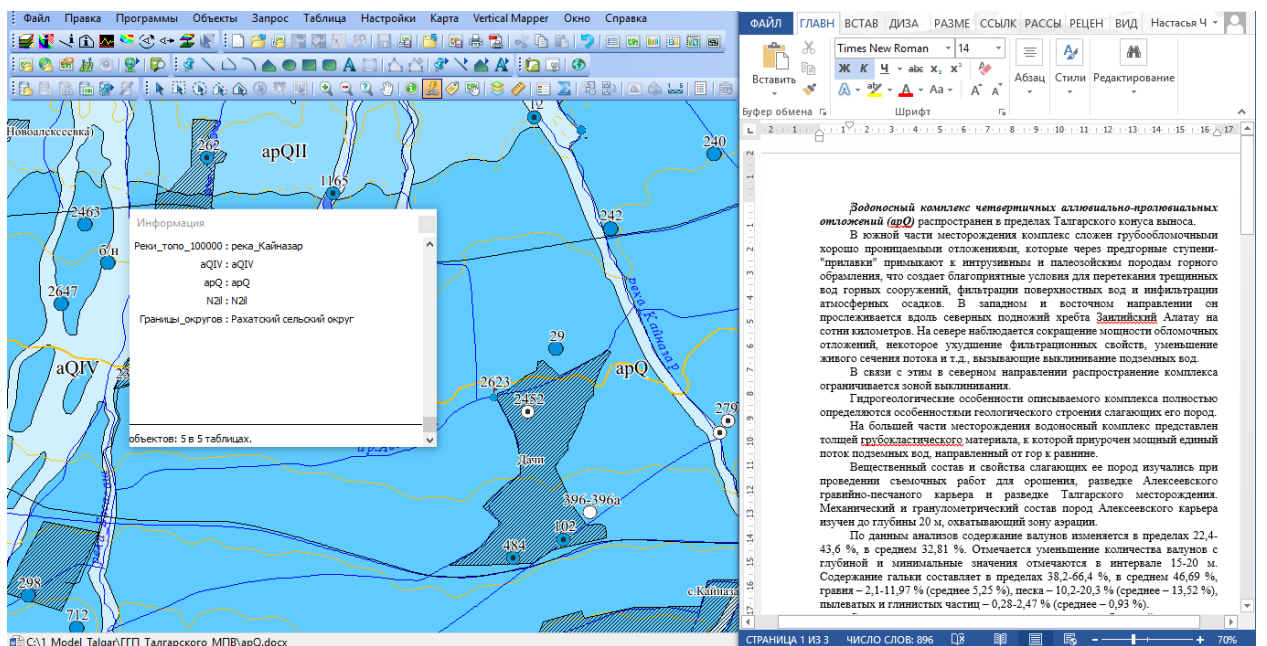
Файл Правка Программы Объекты Запрос Таблица Настройки Карта Vertical Mapper Окно Справка

Новоалексеевка)
262
apQII
1165
12
240
2463
242
б.н
2647
29
aQIV
2623
apQ
2452
279
Дачи
396-396а
102
484
298
712
с.Кайназ

Информация
Реки_топо_100000 : река_Кайназар
aQIV : aQIV
apQ : apQ
N2il : N2il
Границы_округов : Рахатский сельский округ
объектов: 5 в 5 таблицах.

река Кайназар

C:\1_Model_Talgar\ГГП_Талгарского_МПВ\apQ.docx

ФАЙЛ ГЛАВН ВСТАВ ДИЗА РАЗМЕ ССЫЛК РАССЫ РЕЦЕН ВИД Настасья Ч
Вставить
Буфер обмена
Times New Roman 14
Ж К Ч abc $x_2$ $x^2$
Аа
Шрифт
Абзац Стили Редактирование

Водоносный комплекс четвертичных аллювиально-пролювиальных отложений (apQ) распространен в пределах Талгарского конуса выноса.

В южной части месторождения комплекс сложен грубообломочными хорошо проницаемыми отложениями, которые через предгорные ступени-"прилавки" примыкают к интрузивным и палеозойским породам горного обрамления, что создает благоприятные условия для перетекания трещинных вод горных сооружений, фильтрации поверхностных вод и инфильтрации атмосферных осадков. В западном и восточном направлении он прослеживается вдоль северных подножий хребта Заилийский Алатау на сотни километров. На севере наблюдается сокращение мощности обломочных отложений, некоторое ухудшение фильтрационных свойств, уменьшение живого сечения потока и т.д., вызывающие выклинивание подземных вод.

В связи с этим в северном направлении распространение комплекса ограничивается зоной выклинивания.

Гидрогеологические особенности описываемого комплекса полностью определяются особенностями геологического строения слагающих его пород.

На большей части месторождения водоносный комплекс представлен толщей грубокластического материала, к которой приурочен мощный единый поток подземных вод, направленный от гор к равнине.

Вещественный состав и свойства слагающих ее пород изучались при проведении съемочных работ для орошения, разведке Алексеевского гравийно-песчаного карьера и разведке Талгарского месторождения. Механический и гранулометрический состав пород Алексеевского карьера изучен до глубины 20 м, охватывающий зону аэрации.

По данным анализов содержание валунов изменяется в пределах 22,4-43,6 %, в среднем 32,81 %. Отмечается уменьшение количества валунов с глубиной и минимальные значения отмечаются в интервале 15-20 м. Содержание гальки составляет в пределах 38,2-66,4 %, в среднем 46,69 %, гравия – 2,1-11,97 % (среднее 5,25 %), песка – 10,2-20,3 % (среднее – 13,52 %), пылеватых и глинистых частиц – 0,28-2,47 % (среднее – 0,93 %).

СТРАНИЦА 1 ИЗ 3 ЧИСЛО СЛОВ: 896 70%